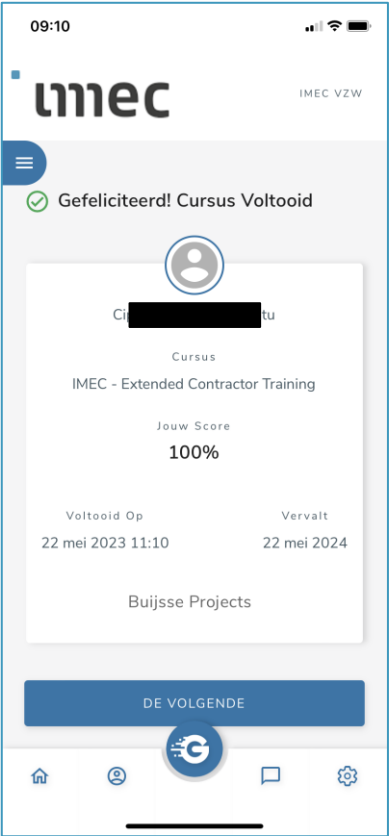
09:10

imec

IMEC VZW

Gefeliciteerd! Cursus Voltooid

Ci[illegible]tu

Cursus

IMEC - Extended Contractor Training

Jouw Score

100%

Voltooid Op

22 mei 2023 11:10

Vervalt

22 mei 2024

Buijsse Projects

DE VOLGENDE

G